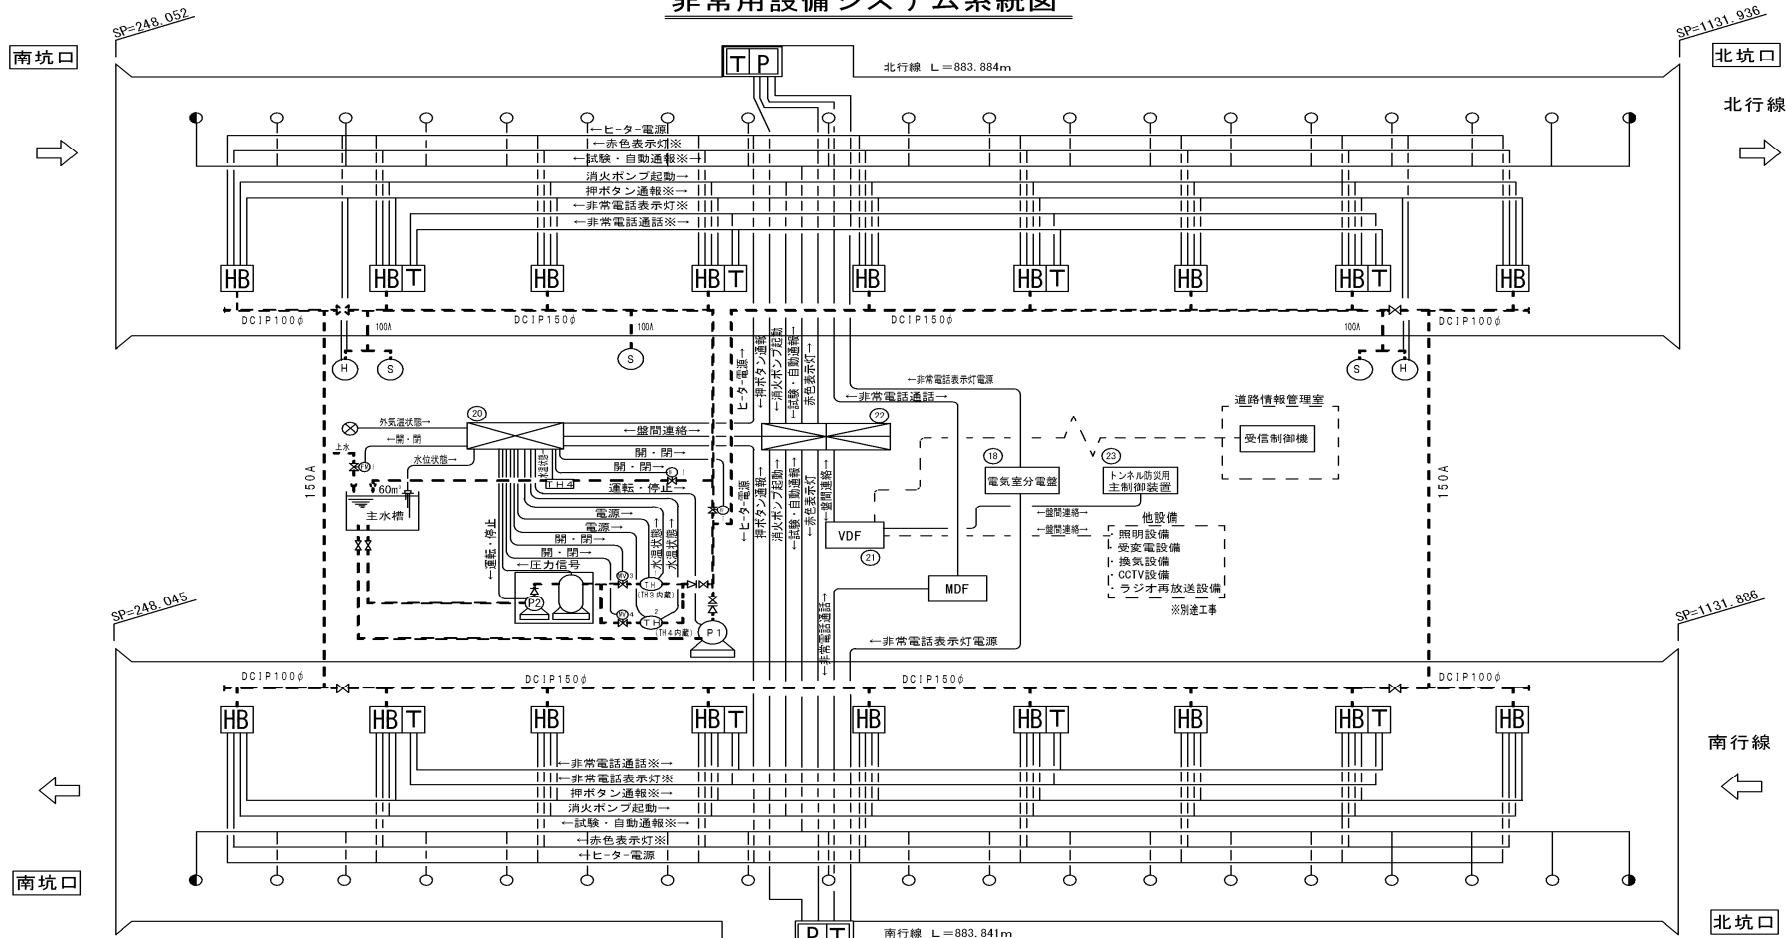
非常用設備システム系統図

SP=248.052
SP=1131.936
南坑口
北坑口
TP
北行線 L=883.884m
北行線

←ヒーター電源
←赤色表示灯※
←試験・自動通報※→
消火ポンプ起動→
押ボタン通報※→
←非常電話表示灯※
←非常電話通話※→

HB HB T HB HB T HB HB T HB HB T HB

DCIP100φ
100A
DCIP150φ
100A
DCIP150φ
100A
DCIP100φ

H S S S H

←ヒーター電源
←押ボタン通報
←消火ポンプ起動
←試験・自動通報
←赤色表示灯
←非常電話表示灯電源
←非常電話通話

外気温状態→
←開・閉
上水
水位状態→
60m³
主水槽
20
←盤間連絡→
開・閉→
開・閉→
運転・停止→
TH4
電源→
電源→
開・閉→
開・閉→
←圧力信号
←運転・停止
水温状態→
水温状態→
P2
TH
(TH3内蔵)
TH
(TH4内蔵)
P1
←ヒーター電源
←押ボタン通報→
消火ポンプ起動→
←試験・自動通報
←赤色表示灯
←盤間連絡

22
VDF
21
MDF
18
電気室分電盤
23
トンネル防災用主制御装置
道路情報管理室
受信制御機
←盤間連絡→
←盤間連絡→
他設備
照明設備
受変電設備
換気設備
CCTV設備
ラジオ再放送設備
※別途工事

150A
150A

←非常電話表示灯電源
←非常電話通話

SP=248.045
SP=1131.806

DCIP100φ
DCIP150φ
DCIP150φ
DCIP100φ

HB HB T HB HB T HB HB T HB HB T HB

←非常電話通話※→
←非常電話表示灯※
押ボタン通報※→
消火ポンプ起動→
←試験・自動通報※→
←赤色表示灯※
←ヒーター電源

南行線
南坑口
北坑口
PT
南行線 L=883.841m